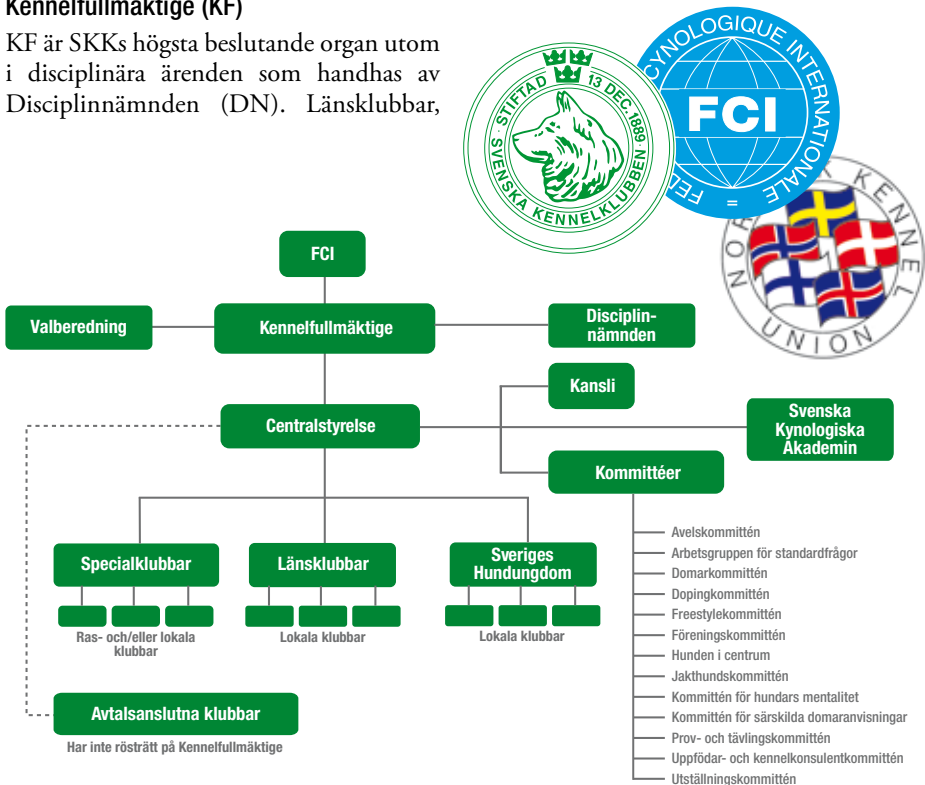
Kennelfullmäktige (KF)

KF är SKKs högsta beslutande organ utom i disciplinära ärenden som handhas av Disciplinnämnden (DN). Länsklubbar,

STIFTAD 13 DEC. 1889 SVENSKA KENNELKLUBBEN

FÉDÉRATION CYNOLOGIQUE INTERNATIONALE FCI

NORDISK KENNEL UNION

FCI

Valberedning

Kennelfullmäktige

Disciplinnämnden

Kansli

Centralstyrelse

Svenska Kynologiska Akademin

Kommittéer

Specialklubbar

Ras- och/eller lokala klubbar

Länsklubbar

Lokala klubbar

Sveriges Hundungdom

Lokala klubbar

Avtalsanslutna klubbar

Har inte rösträtt på Kennelfullmäktige

Avelskommittén
Arbetsgruppen för standardfrågor
Domarkommittén
Dopingkommittén
Freestylekommittén
Föreningskommittén
Hunden i centrum
Jakthundskommittén
Kommittén för hundars mentalitet
Kommittén för särskilda domaranvisningar
Prov- och tävlingskommittén
Uppfödar- och kennelkonsulentkommittén
Utställningskommittén